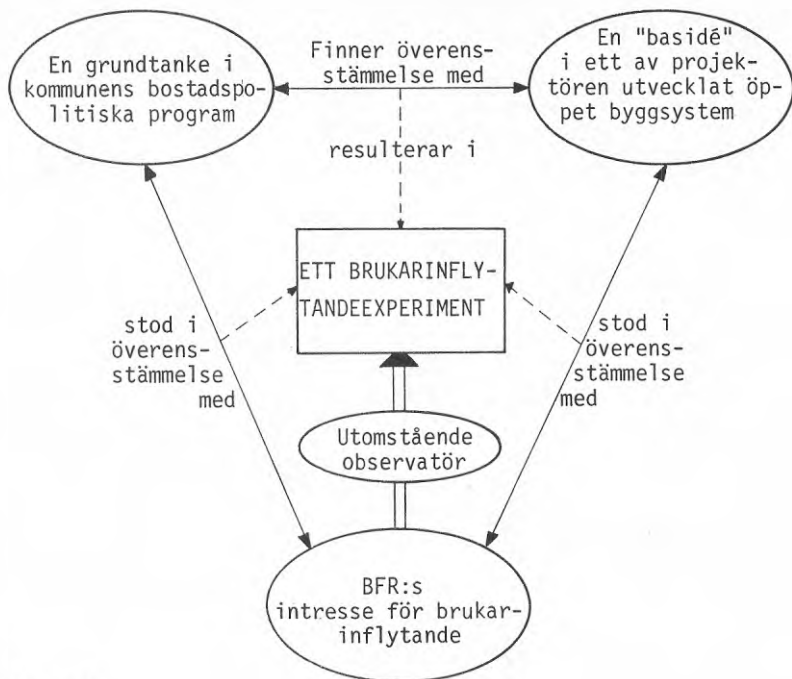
En grundtanke i kommunens bostadspolitiska program

Finner överensstämmelse med

En "basidé" i ett av projektören utvecklat öppet byggsystem

resulterar i

ETT BRUKARINFLYTANDEEXPERIMENT

stod i överensstämmelse med

stod i överensstämmelse med

Utomstående observatör

BFR:s intresse för brukarinflytande